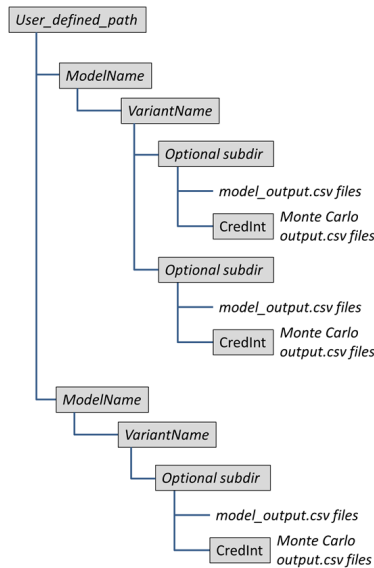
User_defined_path

ModelName

VariantName

Optional subdir

model_output.csv files

CredInt

Monte Carlo output.csv files

Optional subdir

model_output.csv files

CredInt

Monte Carlo output.csv files

ModelName

VariantName

Optional subdir

model_output.csv files

CredInt

Monte Carlo output.csv files